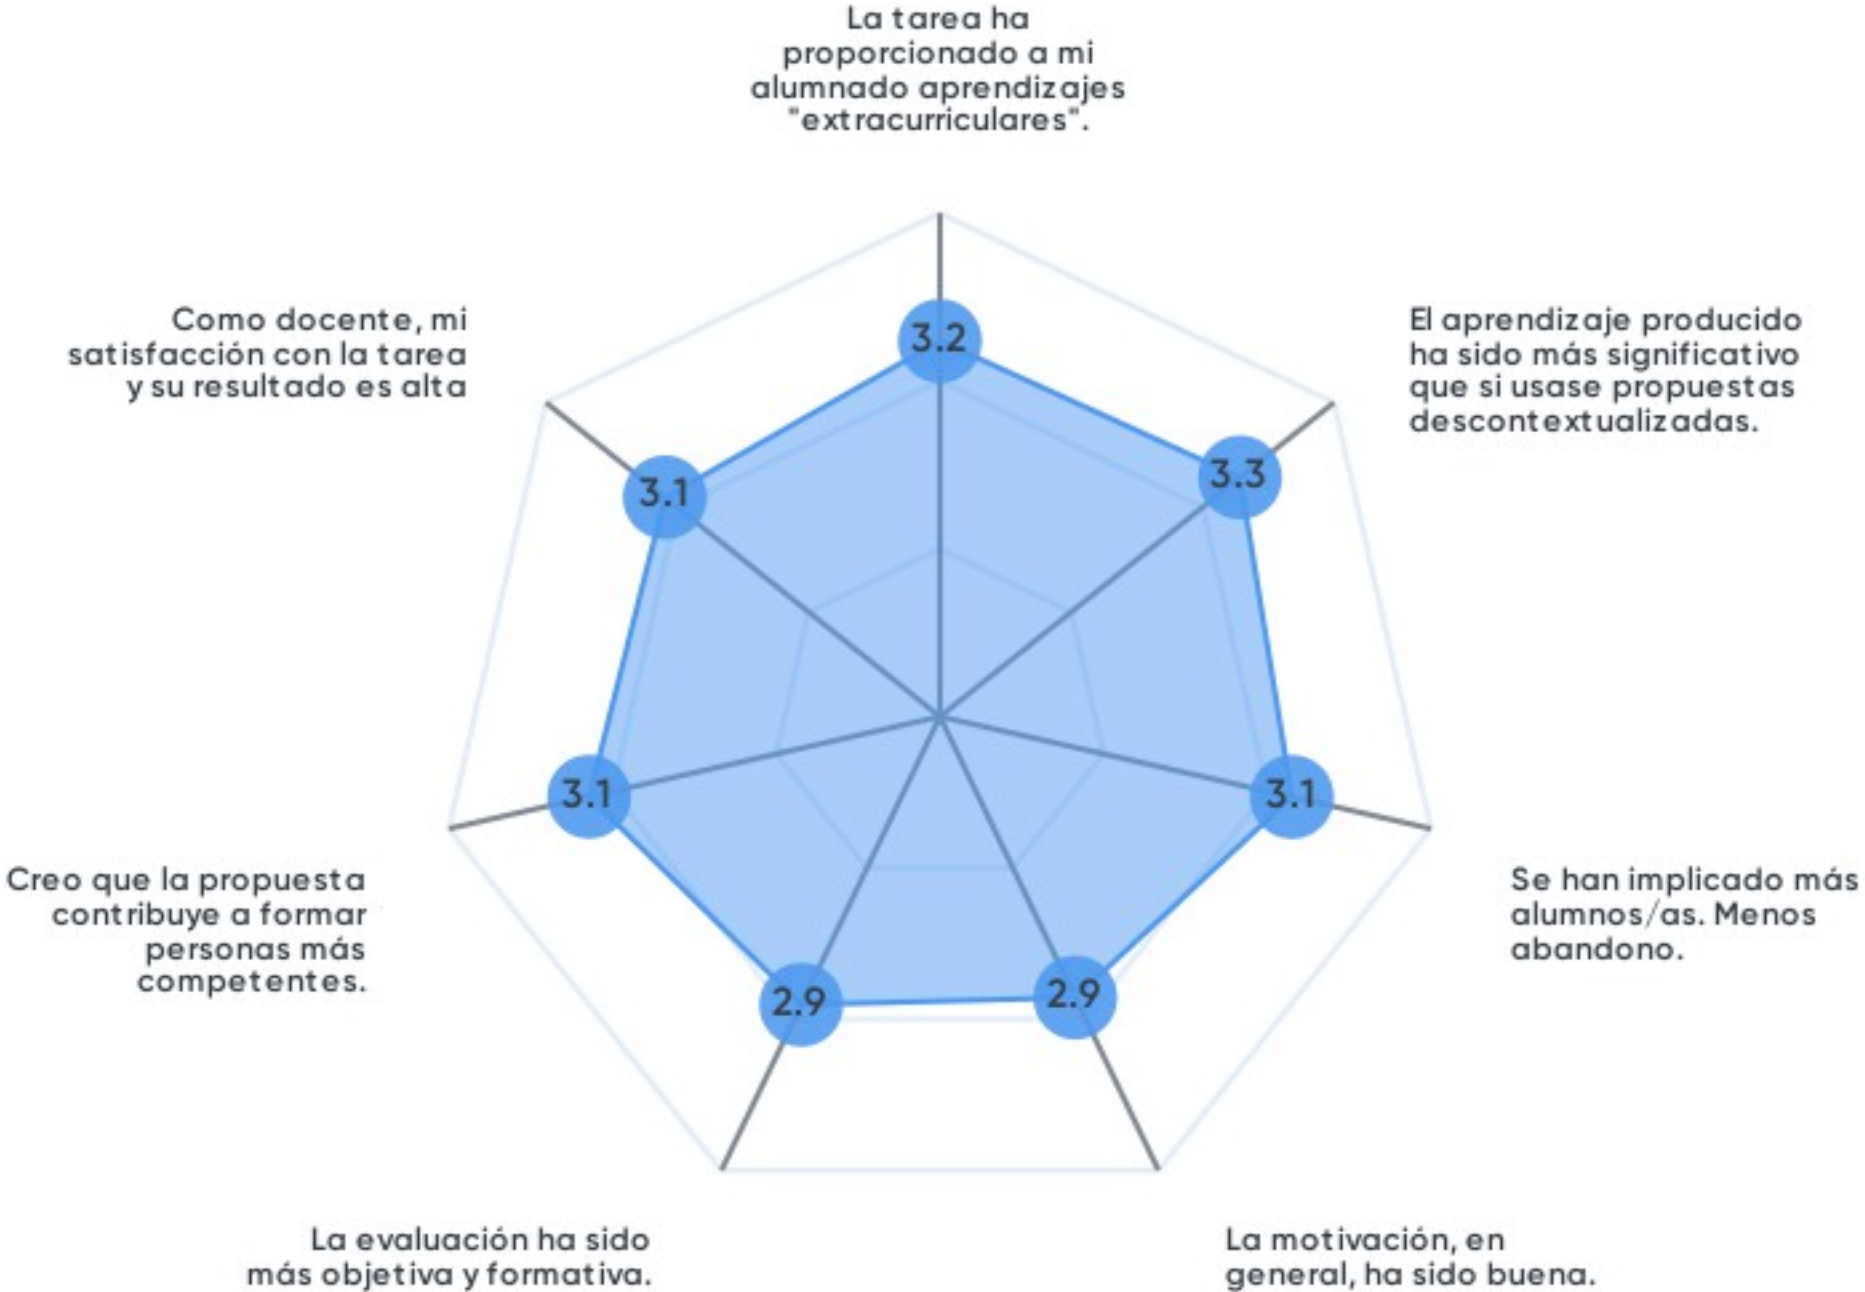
La tarea ha proporcionado a mi alumnado aprendizajes "extracurriculares".

Como docente, mi satisfacción con la tarea y su resultado es alta

El aprendizaje producido ha sido más significativo que si usase propuestas descontextualizadas.

3.2

3.1

3.3

3.1

3.1

Creo que la propuesta contribuye a formar personas más competentes.

Se han implicado más alumnos/as. Menos abandono.

2.9

2.9

La evaluación ha sido más objetiva y formativa.

La motivación, en general, ha sido buena.